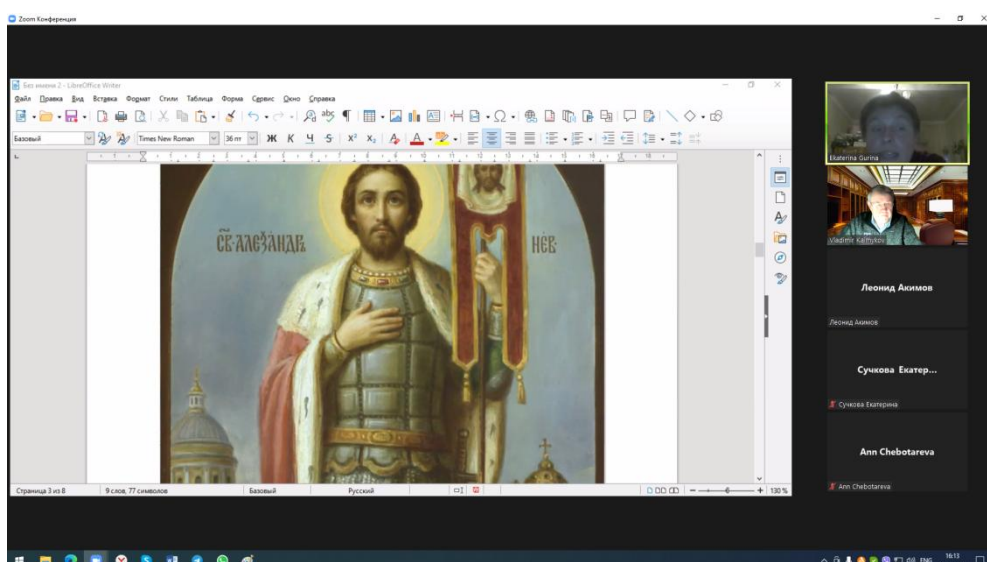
Zoom Конференция

Без имени 2 - LibreOffice Writer

Файл Правка Вид Вставка Формат Стили Таблица Форма Сервис Окно Справка

Базовый

Times New Roman

36 пт

СВ. АЛЕѮАНДР

НЕВ

Страница 3 из 8

9 слов, 77 символов

Базовый

Русский

130 %

Ekaterina Gurina

Vladimir Kalmykov

Леонид Акимов

Леонид Акимов

Сучкова Екатер...

Сучкова Екатерина

Ann Chebotareva

Ann Chebotareva

ENG

16:13